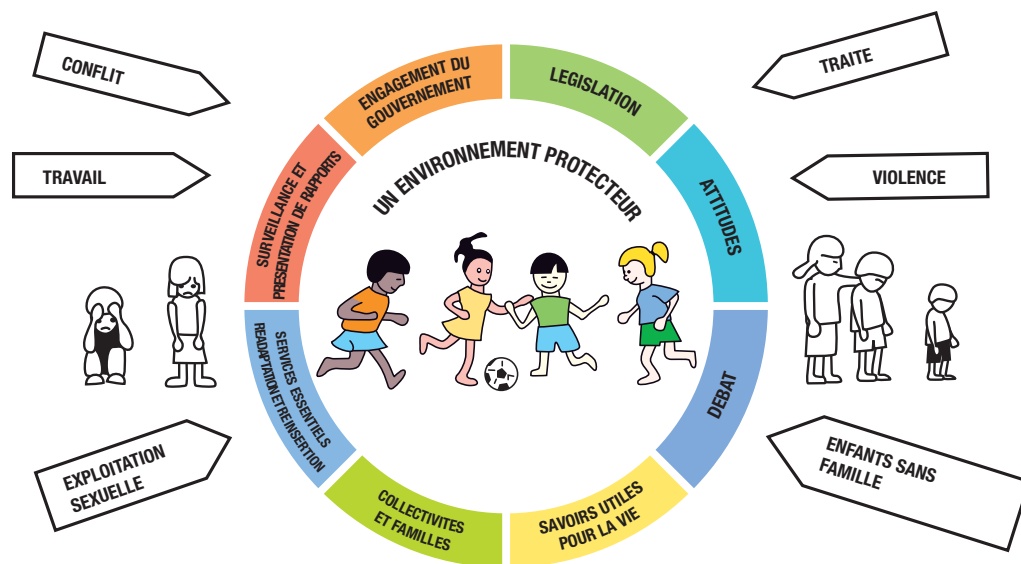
CONFLIT

TRAVAIL

EXPLOITATION SEXUELLE

TRAITE

VIOLENCE

ENFANTS SANS FAMILLE

UN ENVIRONNEMENT PROTECTEUR

ENGAGEMENT DU GOUVERNEMENT

LEGISLATION

ATTITUDES

DEBAT

SAVOIRS UTILES POUR LA VIE

COLLECTIVITES ET FAMILLES

SERVICES ESSENTIELS READAPTATION ET REINSERTION

SURVEILLANCE ET PRESENTATION DE RAPPORTS